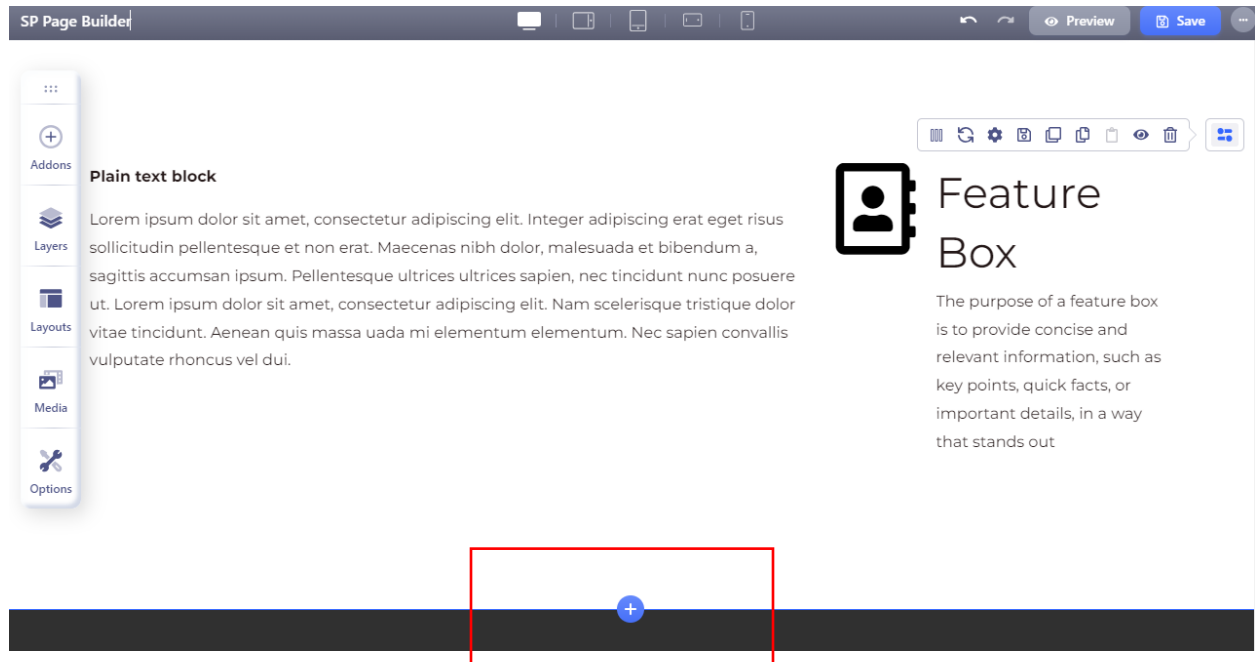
SP Page Builder

Preview

Save

Addons

Layers

Layouts

Media

Options

Plain text block

Lorem ipsum dolor sit amet, consectetur adipiscing elit. Integer adipiscing erat eget risus sollicitudin pellentesque et non erat. Maecenas nibh dolor, malesuada et bibendum a, sagittis accumsan ipsum. Pellentesque ultrices ultrices sapien, nec tincidunt nunc posuere ut. Lorem ipsum dolor sit amet, consectetur adipiscing elit. Nam scelerisque tristique dolor vitae tincidunt. Aenean quis massa uada mi elementum elementum. Nec sapien convallis vulputate rhoncus vel dui.

Feature Box

The purpose of a feature box is to provide concise and relevant information, such as key points, quick facts, or important details, in a way that stands out